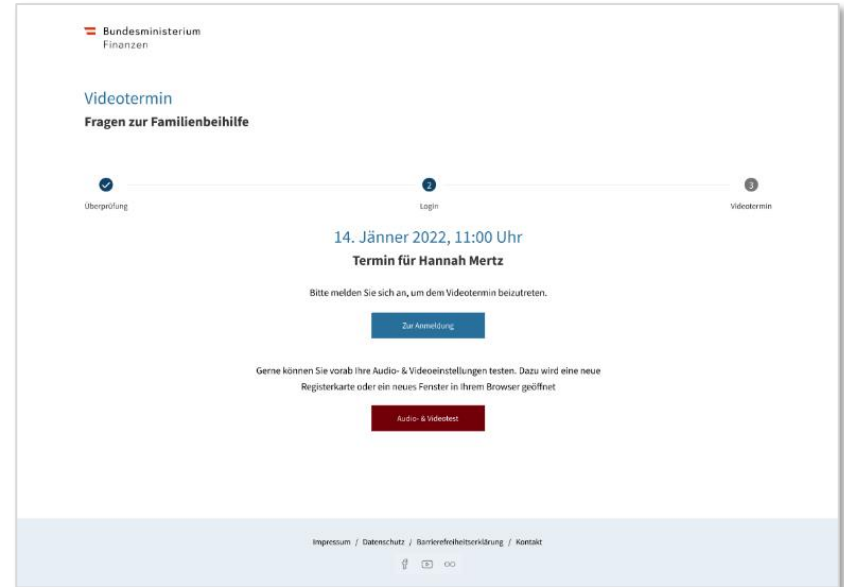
Bundesministerium
Finanzen

Videotermin

Fragen zur Familienbeihilfe

2

3

Überprüfung

Login

Videotermin

14. Jänner 2022, 11:00 Uhr

Termin für Hannah Mertz

Bitte melden Sie sich an, um dem Videotermin beizutreten.

Zur Anmeldung

Gerne können Sie vorab Ihre Audio- & Videoeinstellungen testen. Dazu wird eine neue Registerkarte oder ein neues Fenster in Ihrem Browser geöffnet

Audio- & Videotest

Impressum / Datenschutz / Barrierefreiheitserklärung / Kontakt